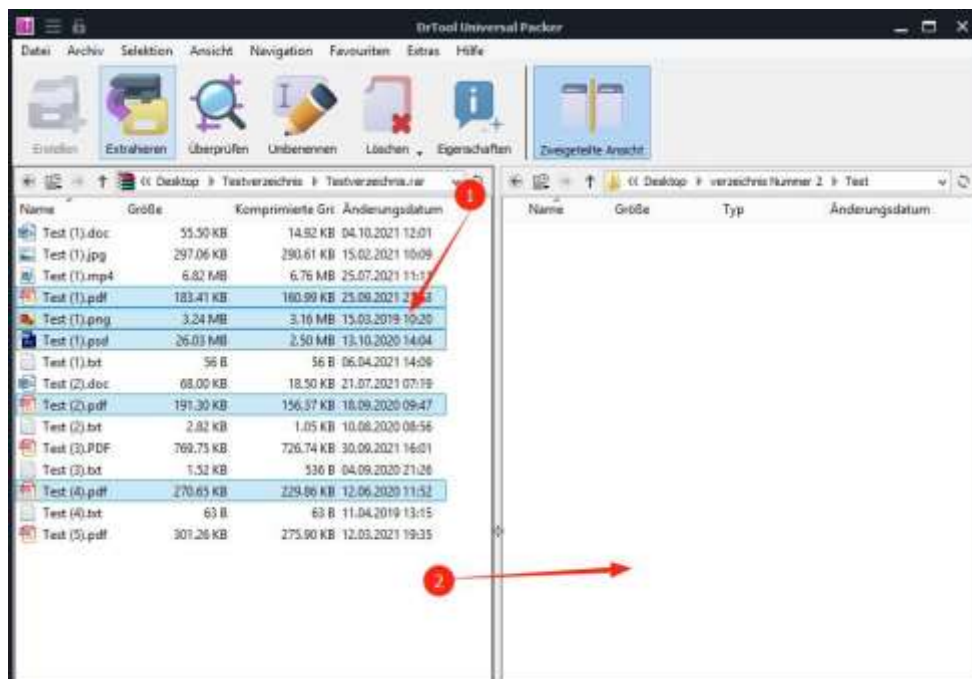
DrTool Universal Packer

Datei Archiv Selektion Ansicht Navigation Favouriten Extras Hilfe

Erstellen Extrahieren Überprüfen Umbenennen Löschen Eigenschaften Zweigeteilte Ansicht

« Desktop › Testverzeichnis › Testverzeichnis.rar

« Desktop › verzeichnis Nummer 2 › Test

| Name | Größe | Komprimierte Grö | Änderungsdatum |
|---|---|---|---|
| Test (1).doc | 55.50 KB | 14.92 KB | 04.10.2021 12:01 |
| Test (1).jpg | 297.06 KB | 290.61 KB | 15.02.2021 10:09 |
| Test (1).mp4 | 6.82 MB | 6.76 MB | 25.07.2021 11:1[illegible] |
| Test (1).pdf | 183.41 KB | 160.99 KB | 25.09.2021 2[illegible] |
| Test (1).png | 3.24 MB | 3.16 MB | 15.03.2019 10:20 |
| Test (1).psd | 26.03 MB | 2.50 MB | 13.10.2020 14:04 |
| Test (1).txt | 56 B | 56 B | 06.04.2021 14:09 |
| Test (2).doc | 68.00 KB | 18.50 KB | 21.07.2021 07:19 |
| Test (2).pdf | 191.30 KB | 156.37 KB | 18.09.2020 09:47 |
| Test (2).txt | 2.82 KB | 1.05 KB | 10.08.2020 08:56 |
| Test (3).PDF | 769.75 KB | 726.74 KB | 30.09.2021 16:01 |
| Test (3).txt | 1.52 KB | 536 B | 04.09.2020 21:26 |
| Test (4).pdf | 270.65 KB | 229.86 KB | 12.06.2020 11:52 |
| Test (4).txt | 63 B | 63 B | 11.04.2019 13:15 |
| Test (5).pdf | 301.26 KB | 275.90 KB | 12.03.2021 19:35 |

| Name | Größe | Typ | Änderungsdatum |
|---|---|---|---|

1

2